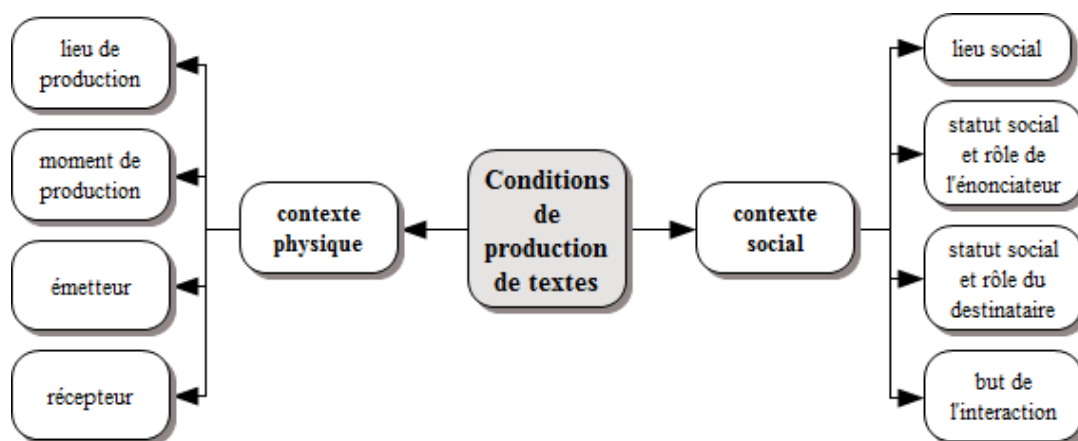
Conditions de production de textes

contexte physique

lieu de production

moment de production

émetteur

récepteur

contexte social

lieu social

statut social et rôle de l'énonciateur

statut social et rôle du destinataire

but de l'interaction